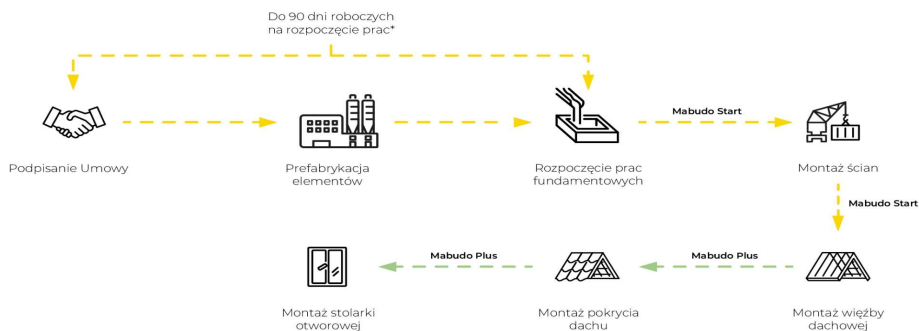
Do 90 dni roboczych na rozpoczęcie prac*

Podpisanie Umowy

Prefabrykacja elementów

Rozpoczęcie prac fundamentowych

Mabudo Start

Montaż ścian

Mabudo Start

Montaż więźby dachowej

Mabudo Plus

Montaż pokrycia dachu

Mabudo Plus

Montaż stolarki otworowej